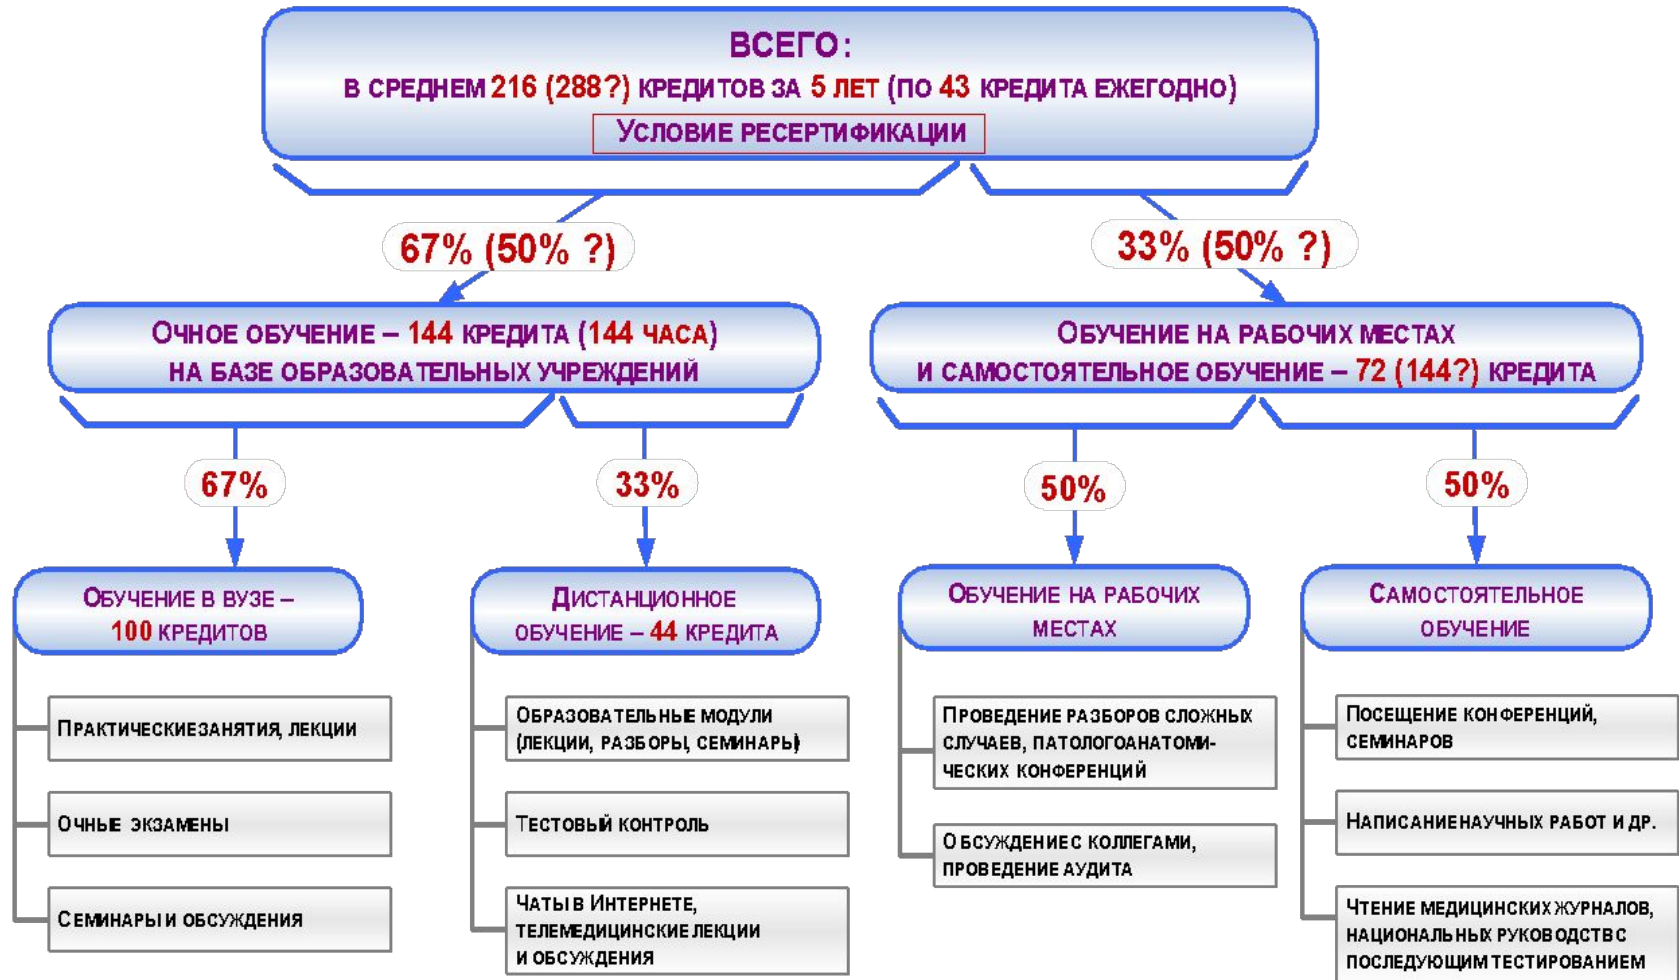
ВСЕГО:
В СРЕДНЕМ 216 (288?) КРЕДИТОВ ЗА 5 ЛЕТ (ПО 43 КРЕДИТА ЕЖЕГОДНО)
УСЛОВИЕ РЕСЕРТИФИКАЦИИ

67% (50% ?)

33% (50% ?)

ОЧНОЕ ОБУЧЕНИЕ – 144 КРЕДИТА (144 ЧАСА) НА БАЗЕ ОБРАЗОВАТЕЛЬНЫХ УЧРЕЖДЕНИЙ

ОБУЧЕНИЕ НА РАБОЧИХ МЕСТАХ И САМОСТОЯТЕЛЬНОЕ ОБУЧЕНИЕ – 72 (144?) КРЕДИТА

67%

33%

50%

50%

ОБУЧЕНИЕ В ВУЗЕ – 100 КРЕДИТОВ

ПРАКТИЧЕСКИЕЗАНЯТИЯ, ЛЕКЦИИ

ОЧНЫЕ ЭКЗАМЕНЫ

СЕМИНАРЫ И ОБСУЖДЕНИЯ

ДИСТАНЦИОННОЕ ОБУЧЕНИЕ – 44 КРЕДИТА

ОБРАЗОВАТЕЛЬНЫЕ МОДУЛИ (ЛЕКЦИИ, РАЗБОРЫ, СЕМИНАРЫ)

ТЕСТОВЫЙ КОНТРОЛЬ

ЧАТЫ В ИНТЕРНЕТЕ, ТЕЛЕМЕДИЦИНСКИЕ ЛЕКЦИИ И ОБСУЖДЕНИЯ

ОБУЧЕНИЕ НА РАБОЧИХ МЕСТАХ

ПРОВЕДЕНИЕ РАЗБОРОВ СЛОЖНЫХ СЛУЧАЕВ, ПАТОЛОГОАНАТОМИЧЕСКИХ КОНФЕРЕНЦИЙ

ОБСУЖДЕНИЕ С КОЛЛЕГАМИ, ПРОВЕДЕНИЕ АУДИТА

САМОСТОЯТЕЛЬНОЕ ОБУЧЕНИЕ

ПОСЕЩЕНИЕ КОНФЕРЕНЦИЙ, СЕМИНАРОВ

НАПИСАНИЕНАУЧНЫХ РАБОТ И ДР.

ЧТЕНИЕ МЕДИЦИНСКИХ ЖУРНАЛОВ, НАЦИОНАЛЬНЫХ РУКОВОДСТВ С ПОСЛЕДУЮЩИМ ТЕСТИРОВАНИЕМ